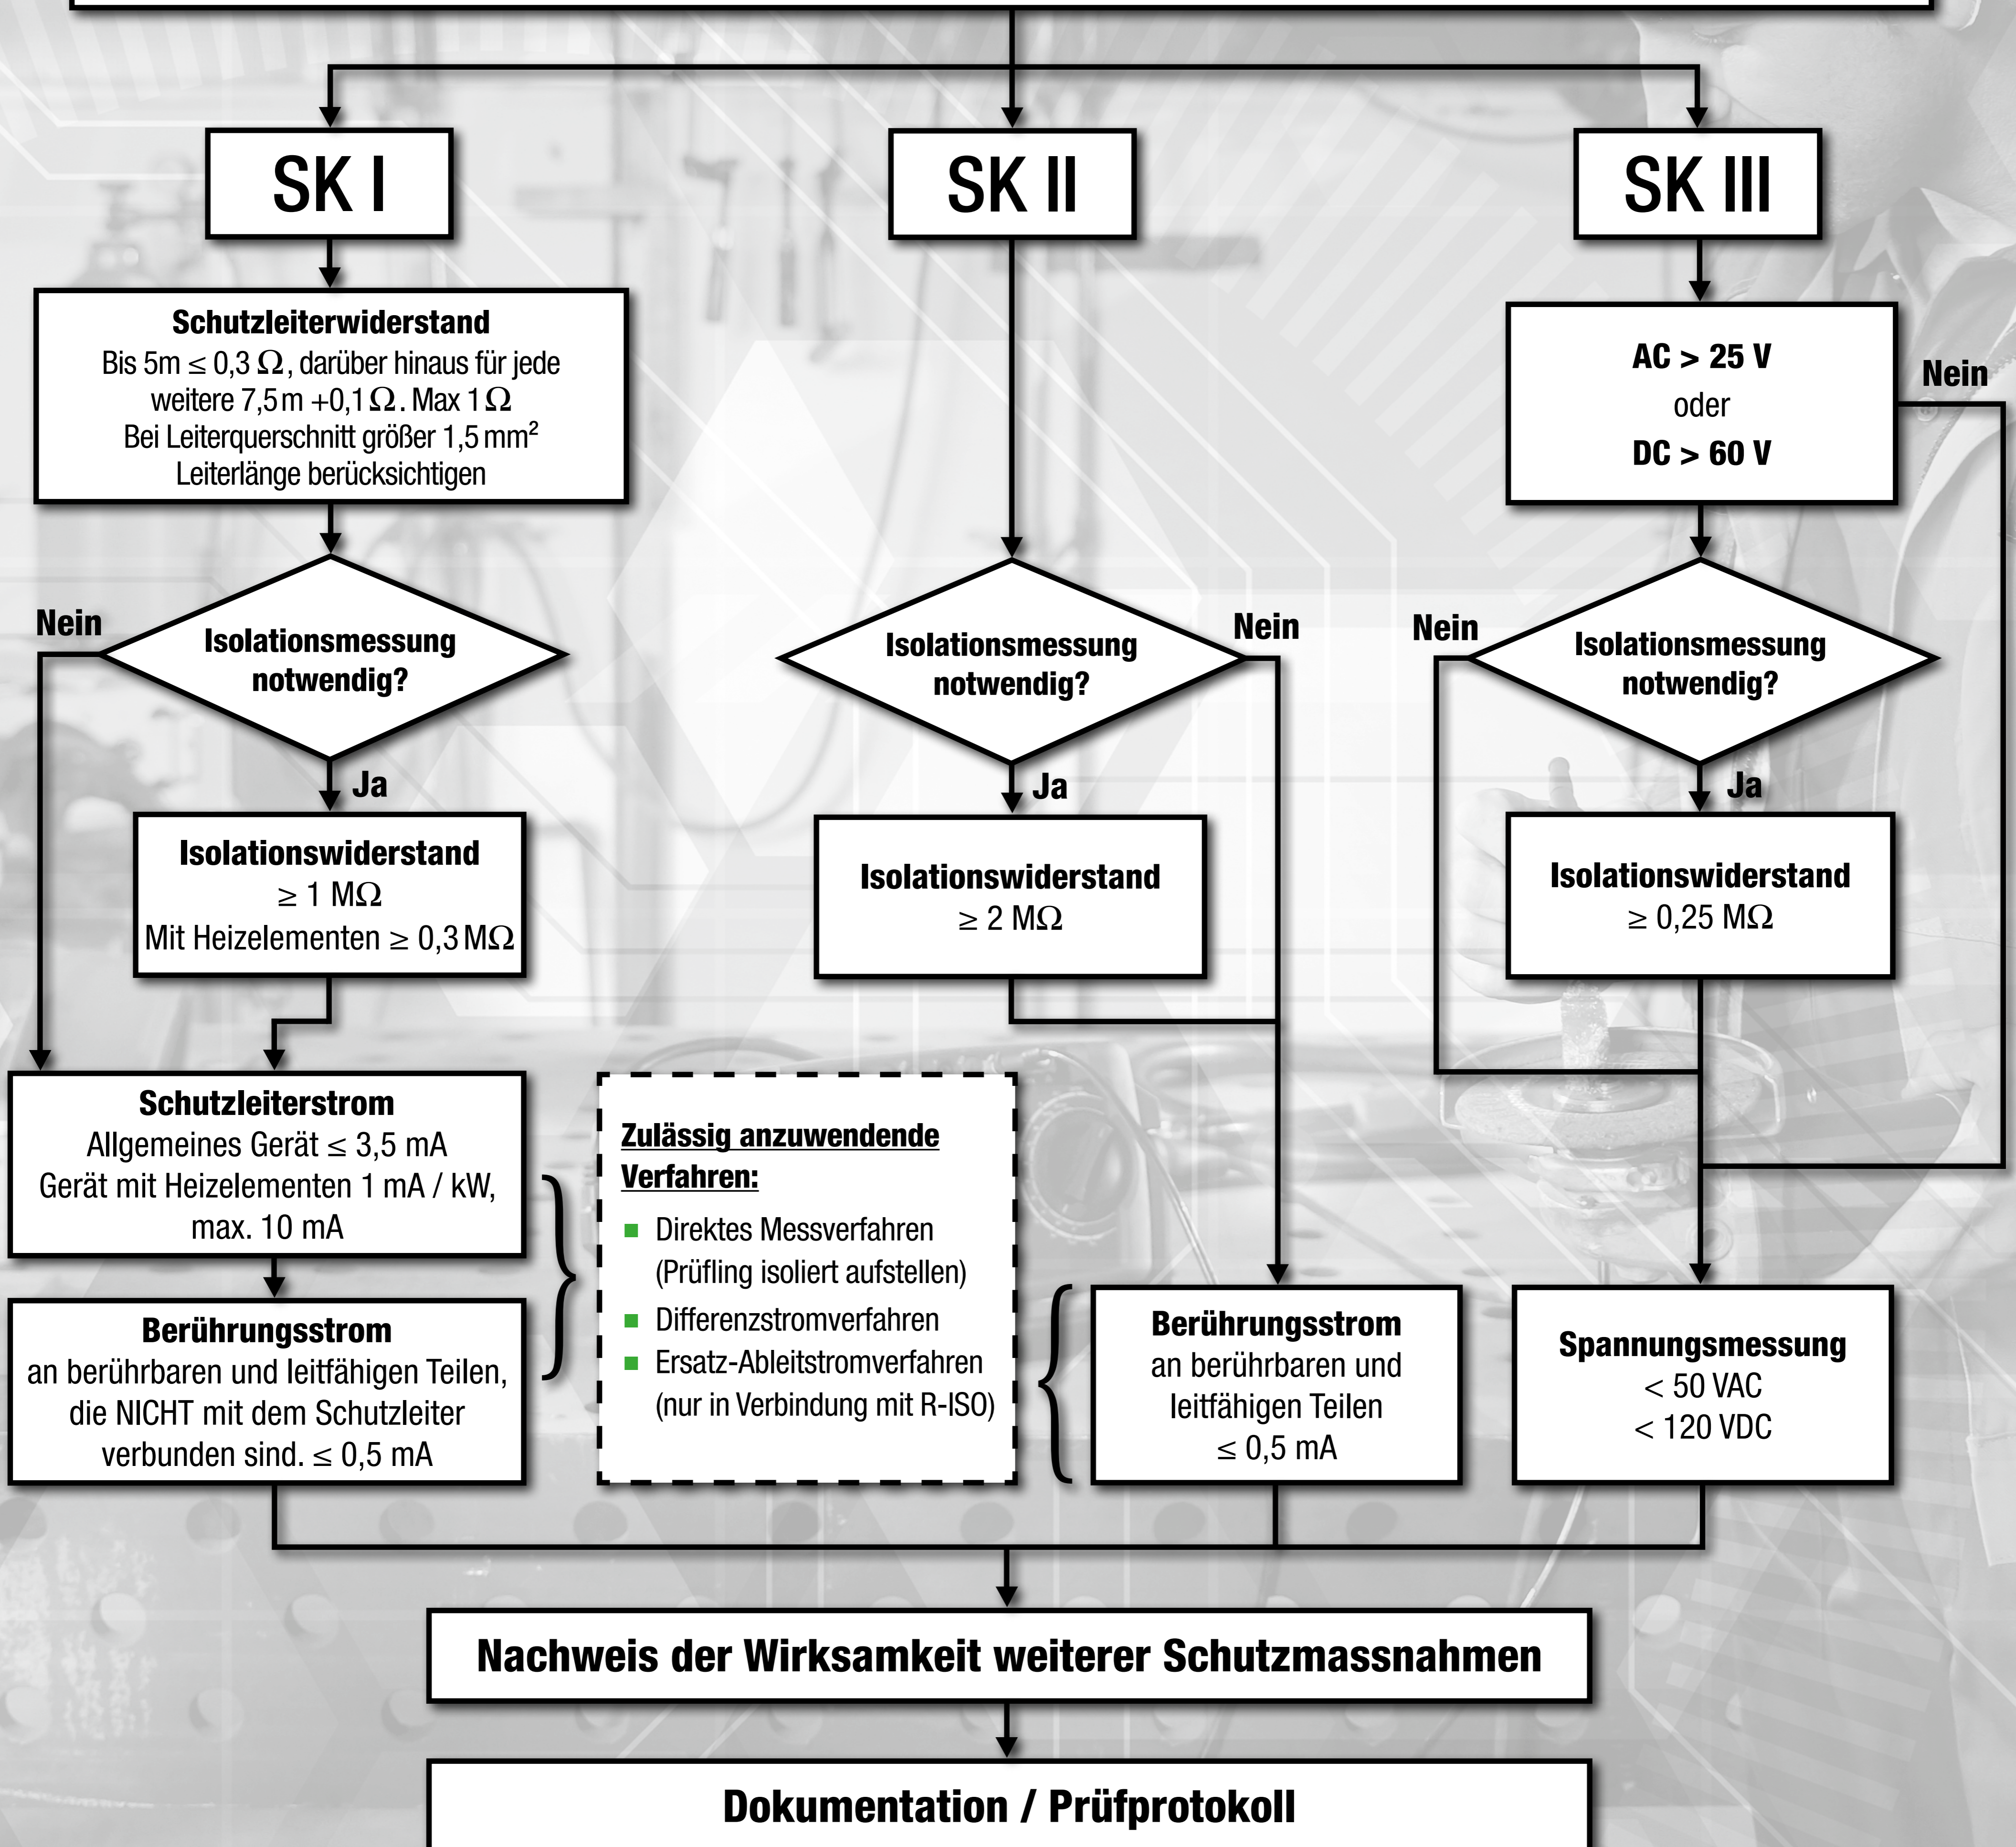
SK I

SK II

SK III

Schutzleiterwiderstand
Bis 5m $\leq$ 0,3 $\Omega$, darüber hinaus für jede weitere 7,5 m +0,1 $\Omega$. Max 1 $\Omega$
Bei Leiterquerschnitt größer 1,5 mm$^2$
Leiterlänge berücksichtigen

AC > 25 V
oder
DC > 60 V

Nein

Nein

Isolationsmessung notwendig?

Ja

Isolationsmessung notwendig?

Nein

Ja

Nein

Isolationsmessung notwendig?

Ja

Isolationswiderstand
$\geq$ 1 M$\Omega$
Mit Heizelementen $\geq$ 0,3 M$\Omega$

Isolationswiderstand
$\geq$ 2 M$\Omega$

Isolationswiderstand
$\geq$ 0,25 M$\Omega$

Schutzleiterstrom
Allgemeines Gerät $\leq$ 3,5 mA
Gerät mit Heizelementen 1 mA / kW, max. 10 mA

Zulässig anzuwendende Verfahren:
Direktes Messverfahren (Prüfling isoliert aufstellen)
Differenzstromverfahren
Ersatz-Ableitstromverfahren (nur in Verbindung mit R-ISO)

Berührungsstrom
an berührbaren und leitfähigen Teilen, die NICHT mit dem Schutzleiter verbunden sind. $\leq$ 0,5 mA

Berührungsstrom
an berührbaren und leitfähigen Teilen
$\leq$ 0,5 mA

Spannungsmessung
< 50 VAC
< 120 VDC

Nachweis der Wirksamkeit weiterer Schutzmassnahmen

Dokumentation / Prüfprotokoll